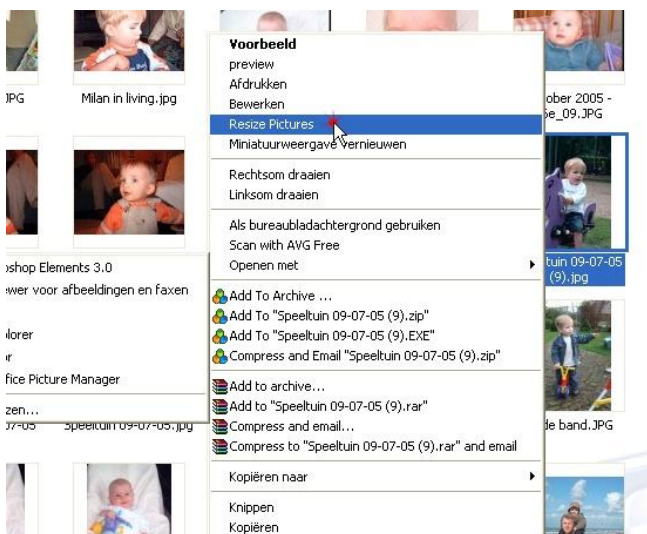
JPG

Milan in living.jpg

ober 2005 - e_09.JPG

Voorbeeld
preview
Afdrukken
Bewerken
Resize Pictures
Miniatuurweergave vernieuwen

Rechtsom draaien
Linksom draaien

Als bureaubladachtergrond gebruiken
Scan with AVG Free
Openen met

Add To Archive ...
Add To "Speeltuin 09-07-05 (9).zip"
Add To "Speeltuin 09-07-05 (9).EXE"
Compress and Email "Speeltuin 09-07-05 (9).zip"

Add to archive...
Add to "Speeltuin 09-07-05 (9).rar"
Compress and email...
Compress to "Speeltuin 09-07-05 (9).rar" and email

Kopiëren naar

Knippen
Kopiëren

oshop Elements 3.0
ewer voor afbeeldingen en faxen
olorer
r
fice Picture Manager
zen...

tuin 09-07-05 (9).jpg

07-05

Speeltuin 09-07-05.jpg

de band.JPG